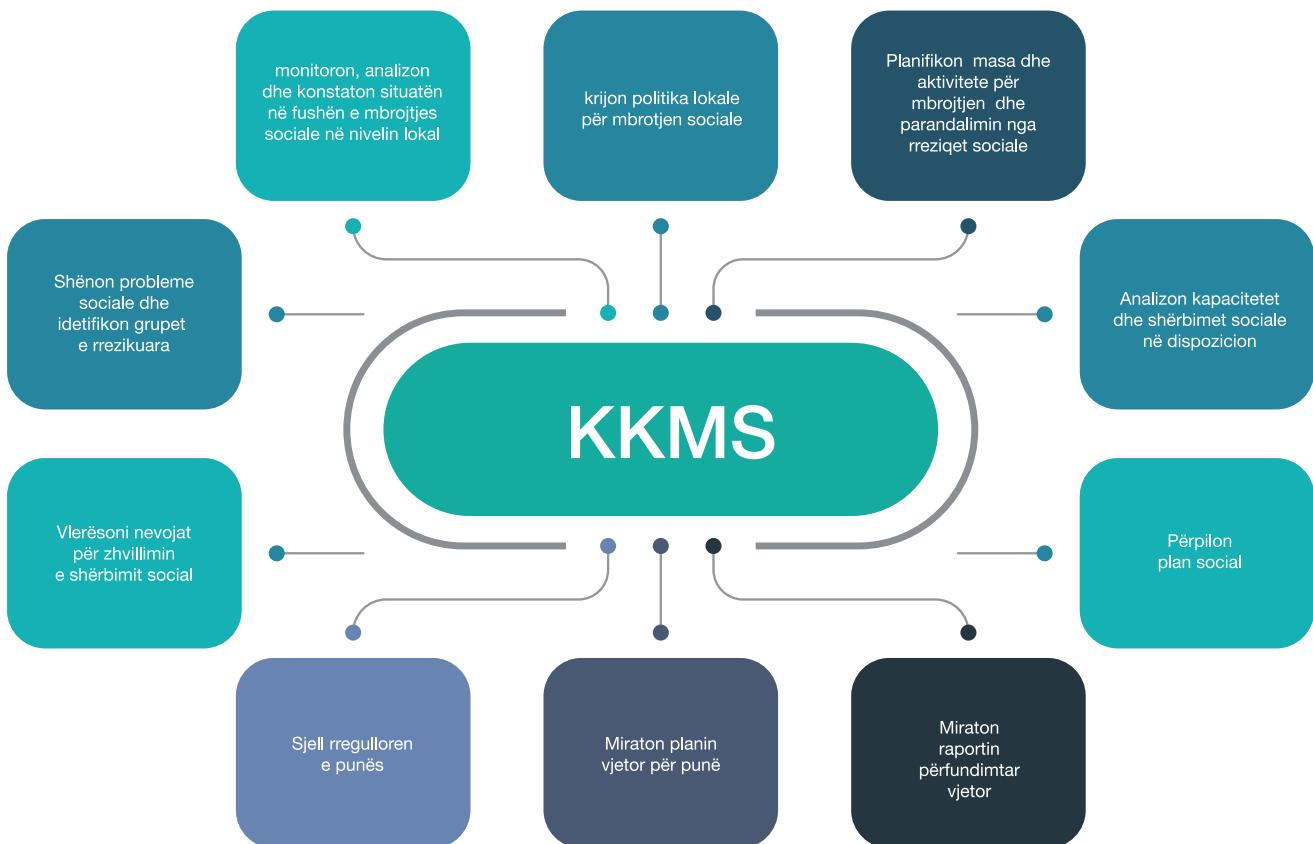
monitoron, analizon dhe konstaton situatën në fushën e mbrojtjes sociale në nivelin lokal

krijon politika lokale për mbrotjen sociale

Planifikon masa dhe aktivitete për mbrojtjen dhe parandalimin nga rreziqet sociale

Shënon probleme sociale dhe idetifikon grupet e rrezikuara

KKMS

Analizon kapacitetet dhe shërbimet sociale në dispozicion

Vlerësoni nevojat për zhvillimin e shërbimit social

Përpilon plan social

Sjell rregulloren e punës

Miraton planin vjetor për punë

Miraton raportin përfundimtar vjetor